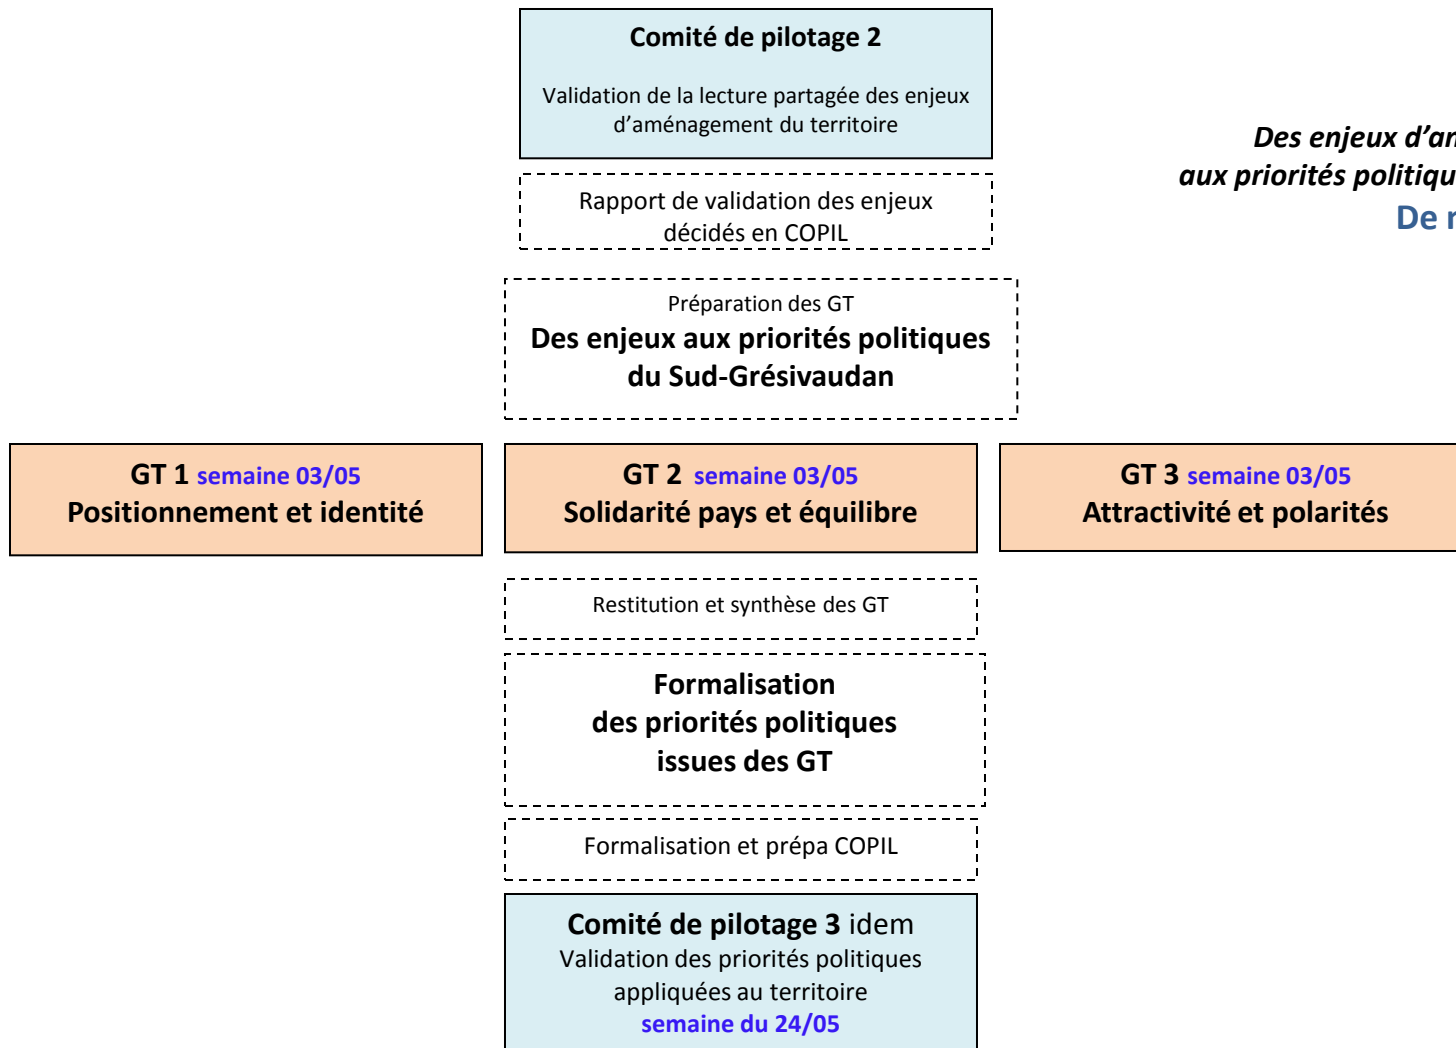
Comité de pilotage 2

Validation de la lecture partagée des enjeux d'aménagement du territoire

Des enjeux d'am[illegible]
aux priorités politiqu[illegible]
De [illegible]

Rapport de validation des enjeux décidés en COPIL

Préparation des GT
Des enjeux aux priorités politiques du Sud-Grésivaudan

GT 1 semaine 03/05
Positionnement et identité

GT 2 semaine 03/05
Solidarité pays et équilibre

GT 3 semaine 03/05
Attractivité et polarités

Restitution et synthèse des GT

Formalisation
des priorités politiques
issues des GT

Formalisation et prépa COPIL

Comité de pilotage 3 idem
Validation des priorités politiques appliquées au territoire
semaine du 24/05